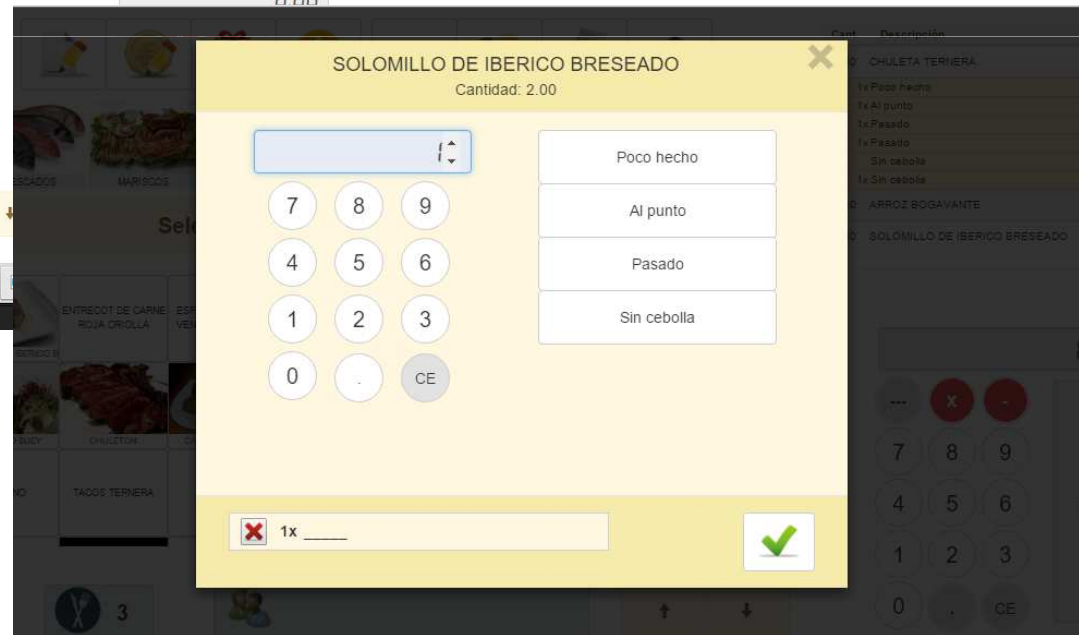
SOLOMILLO DE IBERICO BRESEADO
Cantidad: 2.00

1

7 8 9
4 5 6
1 2 3
0 . CE

Poco hecho
Al punto
Pasado
Sin cebolla

1x _____

Cant. Descripción
CHULETA TERNERA
1x Poco hecho
1x Al punto
1x Pasado
1x Pasado
Sin cebolla
1x Sin cebolla
ARROZ BOGAVANTE
SOLOMILLO DE IBERICO BRESEADO

ESCADOS
MARISCOS
Sel
ENTRECOT DE CARNE ROJA CRIOLLA
ESP VER
CHULETON
TACOS TERNERA
3

... x -
7 8 9
4 5 6
1 2 3
0 . CE